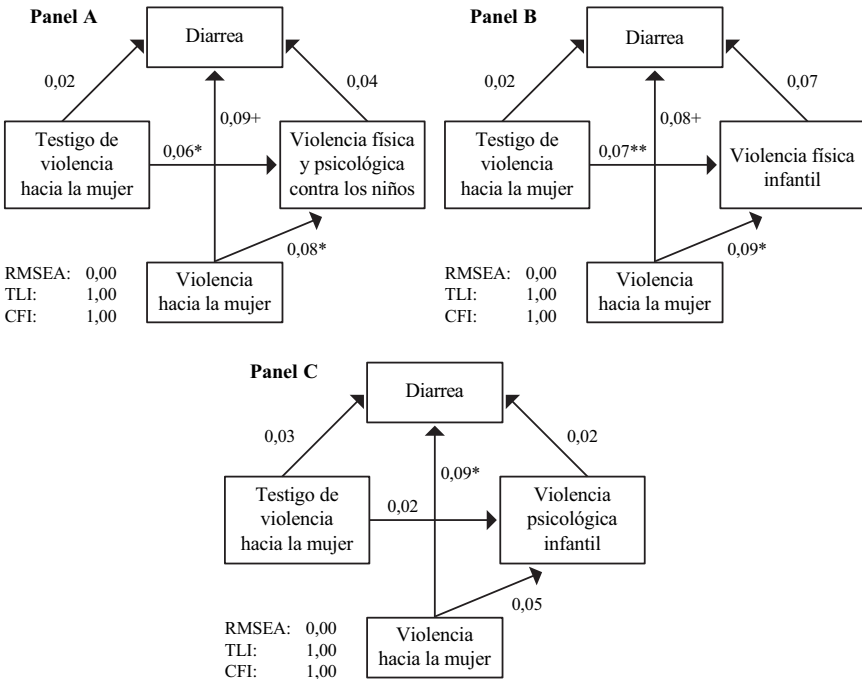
Panel A

Diarrea

0,02

0,04

0,09+

Testigo de violencia hacia la mujer

0,06*

Violencia física y psicológica contra los niños

0,08*

RMSEA: 0,00
TLI: 1,00
CFI: 1,00

Violencia hacia la mujer

Panel B

Diarrea

0,02

0,07

0,08+

Testigo de violencia hacia la mujer

0,07**

Violencia física infantil

0,09*

RMSEA: 0,00
TLI: 1,00
CFI: 1,00

Violencia hacia la mujer

Panel C

Diarrea

0,03

0,02

0,09*

Testigo de violencia hacia la mujer

0,02

Violencia psicológica infantil

0,05

RMSEA: 0,00
TLI: 1,00
CFI: 1,00

Violencia hacia la mujer